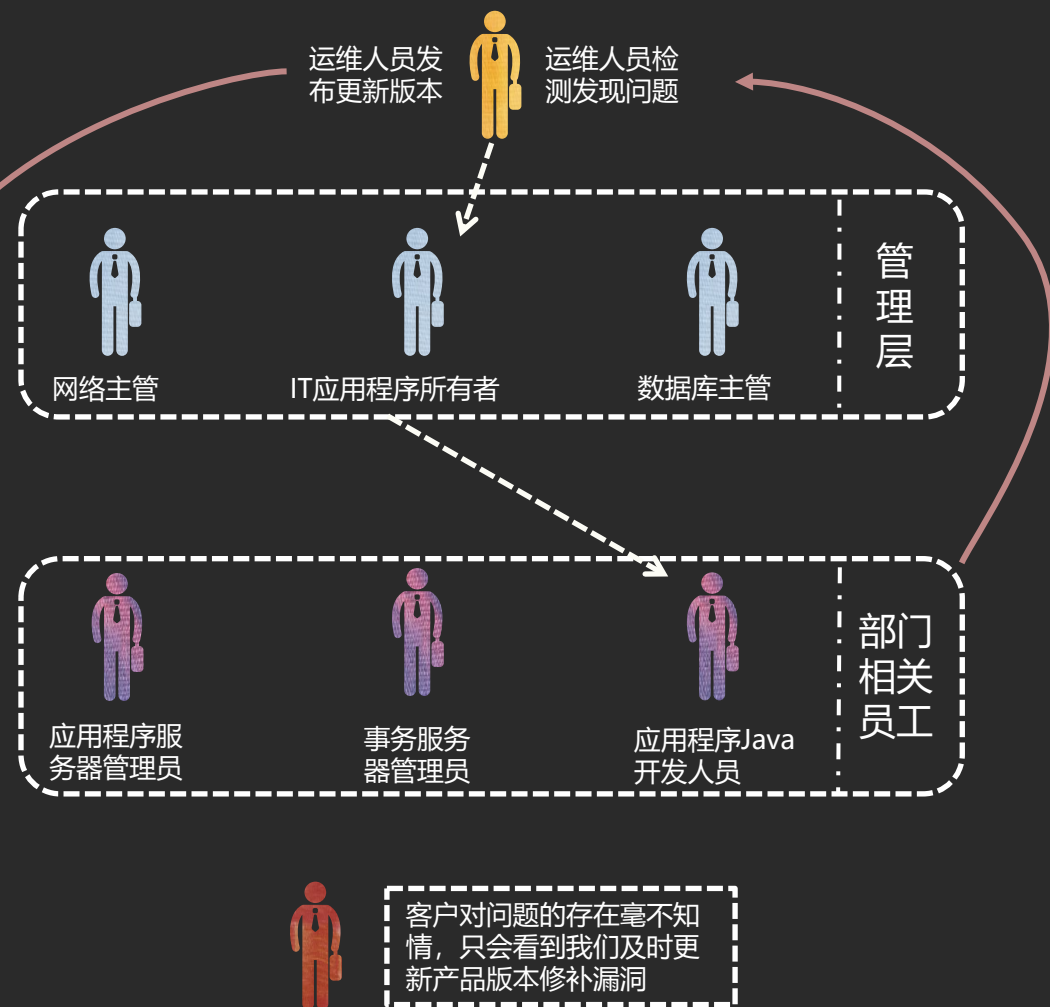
运维人员发布更新版本

运维人员检测发现问题

网络主管

IT应用程序所有者

数据库主管

管理层

应用程序服务器管理员

事务服务器管理员

应用程序Java开发人员

部门相关员工

客户对问题的存在毫不知情，只会看到我们及时更新产品版本修补漏洞